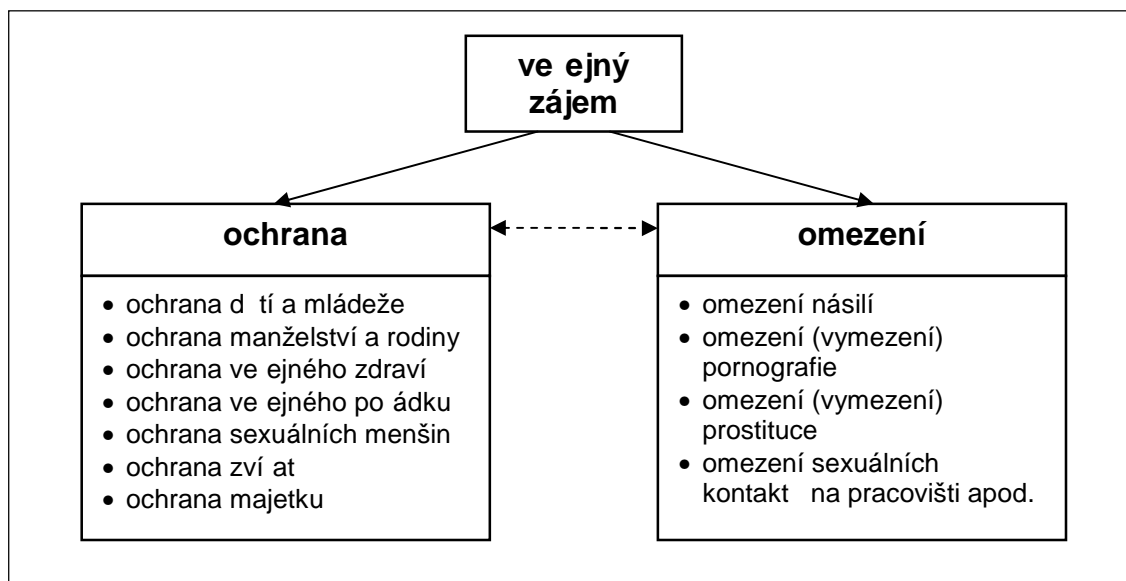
ve ejný zájem

ochrana

- ochrana d tí a mládeže
- ochrana manželství a rodiny
- ochrana ve ejného zdraví
- ochrana ve ejného po ádku
- ochrana sexuálních menšin
- ochrana zví at
- ochrana majetku

omezení

- omezení násilí
- omezení (vymezení) pornografie
- omezení (vymezení) prostituce
- omezení sexuálních kontakt na pracovišti apod.